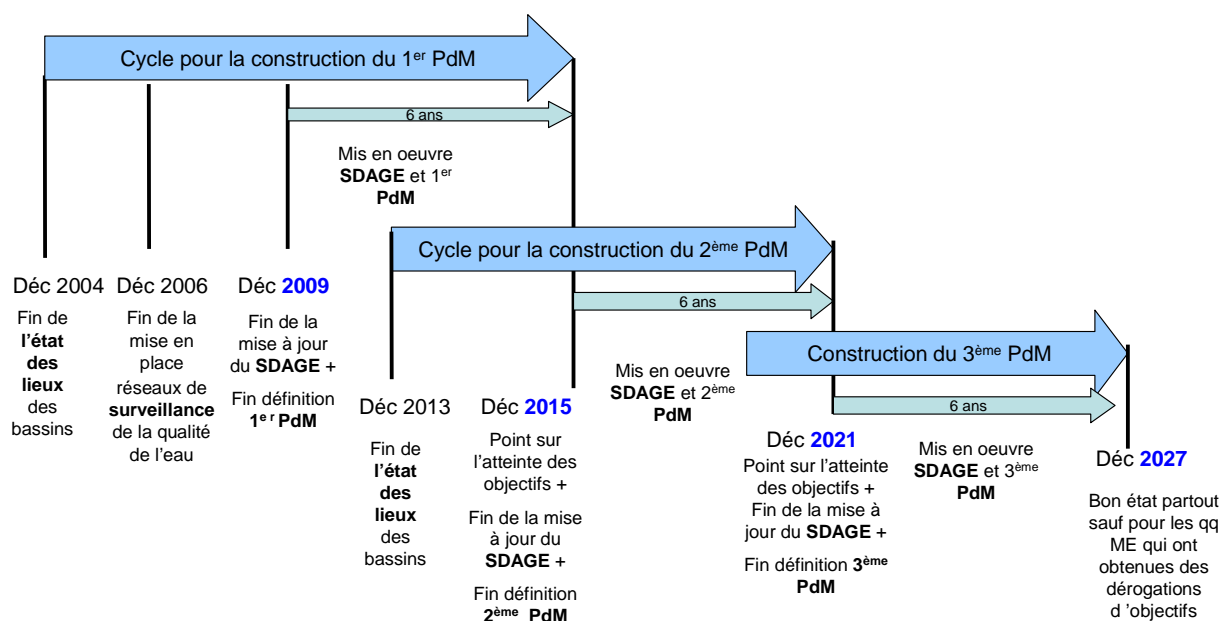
Cycle pour la construction du 1$^{er}$ PdM

6 ans

Mis en oeuvre **SDAGE** et 1$^{er}$ **PdM**

Cycle pour la construction du 2$^{ème}$ PdM

6 ans

Construction du 3$^{ème}$ PdM

6 ans

Déc 2004
Fin de **l'état des lieux** des bassins

Déc 2006
Fin de la mise en place réseaux de **surveillance** de la qualité de l'eau

Déc **2009**
Fin de la mise à jour du **SDAGE** +

Fin définition **1$^{er}$ PdM**

Déc 2013
Fin de **l'état des lieux** des bassins

Déc **2015**
Point sur l'atteinte des objectifs +

Fin de la mise à jour du **SDAGE** +

Fin définition **2$^{ème}$ PdM**

Mis en oeuvre **SDAGE** et 2$^{ème}$ **PdM**

Déc **2021**
Point sur l'atteinte des objectifs +
Fin de la mise à jour du **SDAGE** +

Fin définition **3$^{ème}$ PdM**

Mis en oeuvre **SDAGE** et 3$^{ème}$ **PdM**

Déc **2027**
Bon état partout sauf pour les qq ME qui ont obtenues des dérogations d 'objectifs